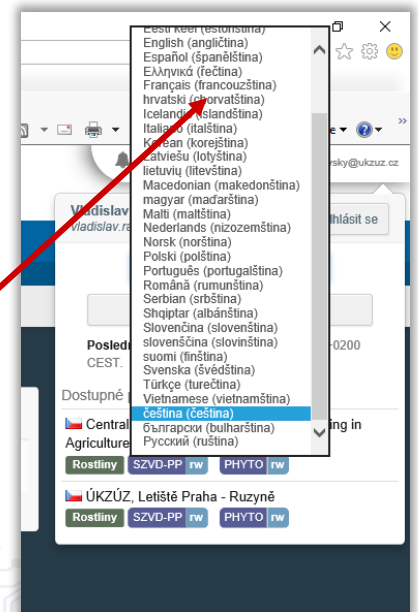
Eesti keel (estonština)
English (angličtina)
Español (španělština)
Ελληνικά (řečtina)
Français (francouzština)
hrvatski (chorvatština)
Icelandic (islandština)
Italiano (italština)
Korean (korejština)
Latviešu (lotyština)
lietuvių (litevština)
Macedonian (makedonština)
magyar (maďarština)
Malti (maltština)
Nederlands (nizozemština)
Norsk (norština)
Polski (polština)
Português (portugalština)
Română (rumunština)
Serbian (srbština)
Shqiptar (albánština)
Slovenčina (slovenština)
slovenščina (slovinština)
suomi (finština)
Svenska (švédština)
Türkçe (turečtina)
Vietnamese (vietnamština)
čeština (čeština)
български (bulharština)
Русский (ruština)

Vladislav
vladislav.ra
sky@ukzuz.cz
hlásit se
Posled
-0200
CEST.
Dostupné
Central
ing in
Agriculture
Rostliny SZVD-PP rw PHYTO rw
ÚKZÚZ, Letiště Praha - Ruzyně
Rostliny SZVD-PP rw PHYTO rw